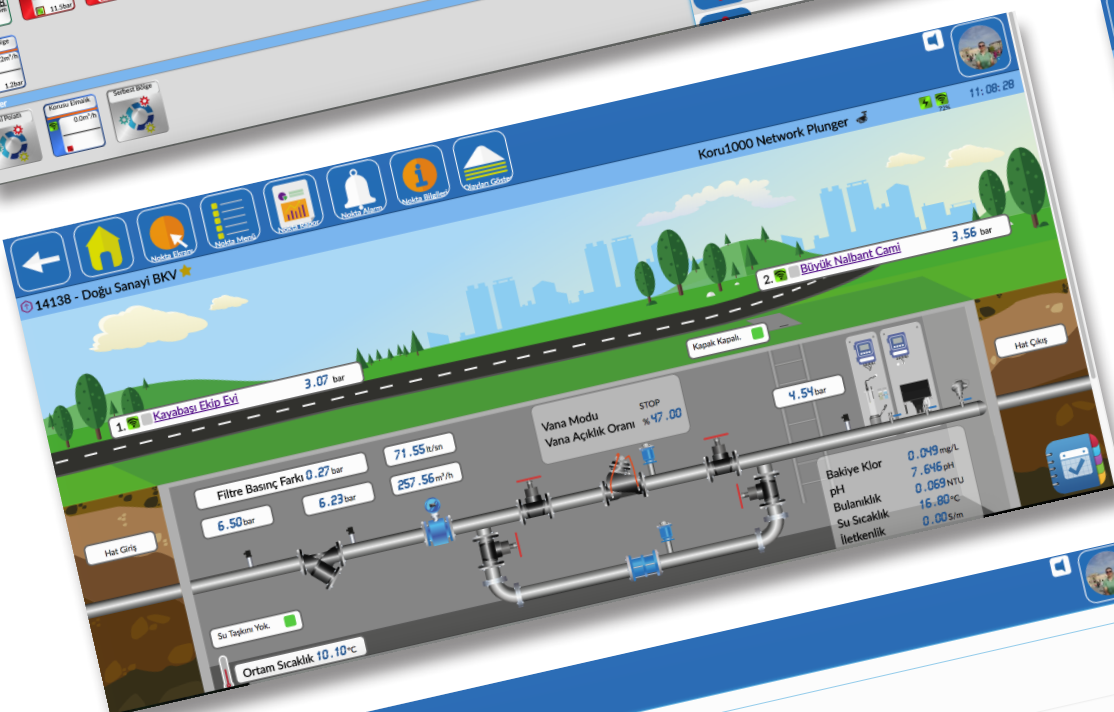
11.5bar

1.2bar

Korucu Elmanık
0.0m³/h

Serbest Bölge

11:08:28

Koru1000 Network Plunger

Nokta Ekranı

Nokta Menü

Nokta Grafik

Nokta Alarm

Nokta Bilgileri

Olayları Göster

14138 - Doğu Sanayi BKV

2. Büyük Nalbant Cami 3.56 bar

1. Kayabaşı Ekip Evi 3.07 bar

Kapak Kapalı.

Hat Çıkış

4.54 bar

Vana Modu STOP
Vana Açıklık Oranı % 47.00

71.55 lt/sn

257.56 m³/h

Filtre Basınç Farkı 0.27 bar

6.50 bar

6.23 bar

Bakiye Klor 0.049 mg/L
pH 7.646 pH
Bulanıklık 0.069 NTU
Su Sıcaklık 16.80 °C
İletkenlik 0.00 s/m

Hat Giriş

Su Taşkını Yok.

Ortam Sıcaklık 10.10 °C